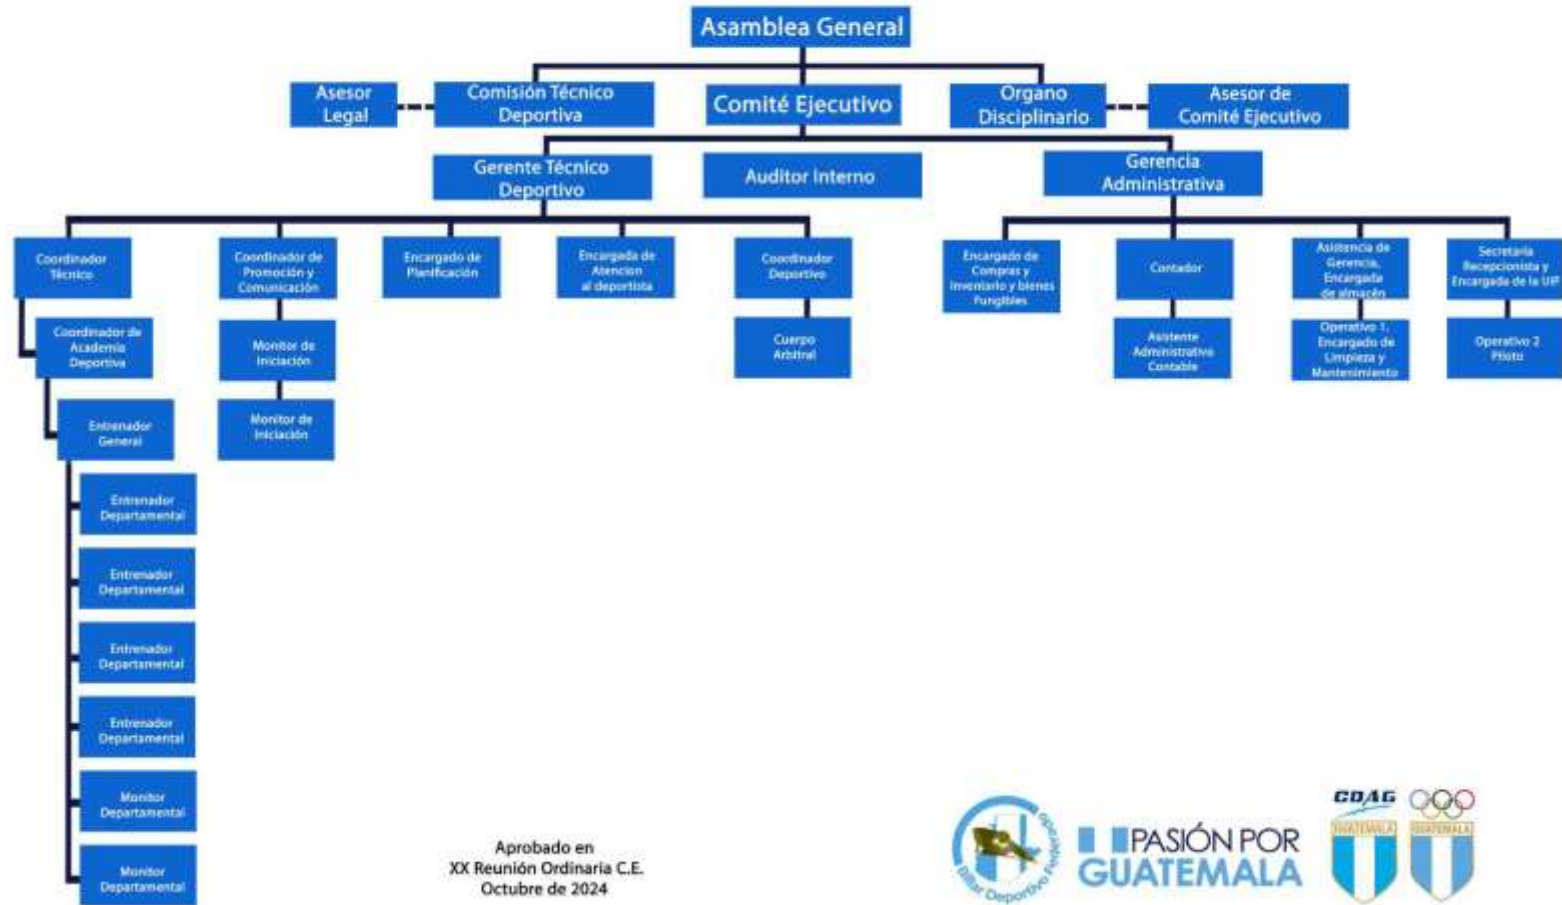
Asamblea General

Asesor Legal

Comisión Técnico Deportiva

Comité Ejecutivo

Organo Disciplinario

Asesor de Comité Ejecutivo

Gerente Técnico Deportivo

Auditor Interno

Gerencia Administrativa

Coordinador Técnico

Coordinador de Promoción y Comunicación

Encargado de Planificación

Encargada de Atencion al deportista

Coordinador Deportivo

Encargado de Compras y inventario y bienes Fungibles

Contador

Asistencia de Gerencia, Encargada de almacén

Secretaria Recepcionista y Encargada de la UIP

Coordinador de Academia Deportiva

Monitor de Iniciación

Cuerpo Arbitral

Asistente Administrativo Contable

Operativo 1, Encargado de Limpieza y Mantenimiento

Operativo 2 Piloto

Entrenador General

Monitor de Iniciación

Entrenador Departamental

Entrenador Departamental

Entrenador Departamental

Entrenador Departamental

Monitor Departamental

Monitor Departamental

Aprobado en
XX Reunión Ordinaria C.E.
Octubre de 2024

Billar Deportivo Federación

PASIÓN POR GUATEMALA

COAG

GUATEMALA

GUATEMALA